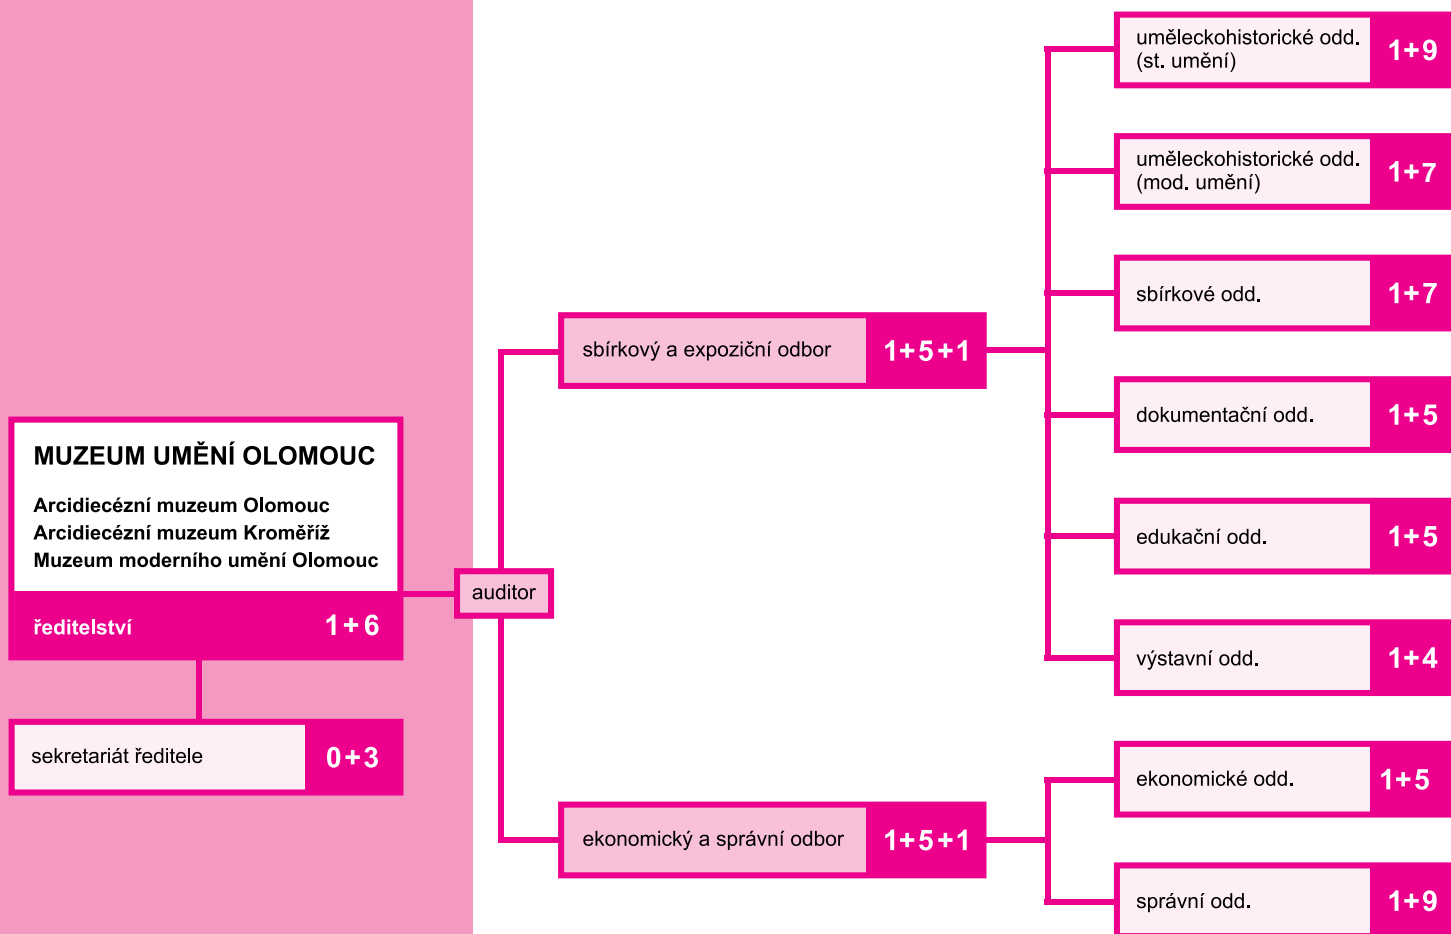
MUZEUM UMĚNÍ OLOMOUC

Arcidiecézní muzeum Olomouc
Arcidiecézní muzeum Kroměříž
Muzeum moderního umění Olomouc

ředitelství 1+6

sekretariát ředitele 0+3

auditor

sbírkový a expoziční odbor 1+5+1

uměleckohistorické odd. (st. umění) 1+9

uměleckohistorické odd. (mod. umění) 1+7

sbírkové odd. 1+7

dokumentační odd. 1+5

edukační odd. 1+5

výstavní odd. 1+4

ekonomický a správní odbor 1+5+1

ekonomické odd. 1+5

správní odd. 1+9